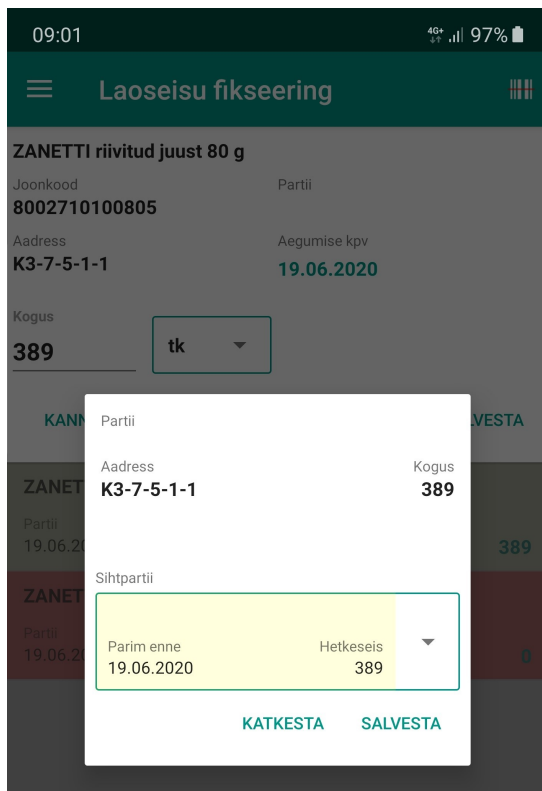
09:01

4G+ 97%

Laoseisu fikseering

ZANETTI riivitud juust 80 g

Joonkood
8002710100805

Partii

Aadress
K3-7-5-1-1

Aegumise kpv
19.06.2020

Kogus
389

tk

KANN

LVESTA

ZANET
Partii
19.06.20

389

ZANET
Partii
19.06.20

0

Partii

Aadress
K3-7-5-1-1

Kogus
389

Sihtpartii

Parim enne
19.06.2020

Hetkeseis
389

KATKESTA

SALVESTA